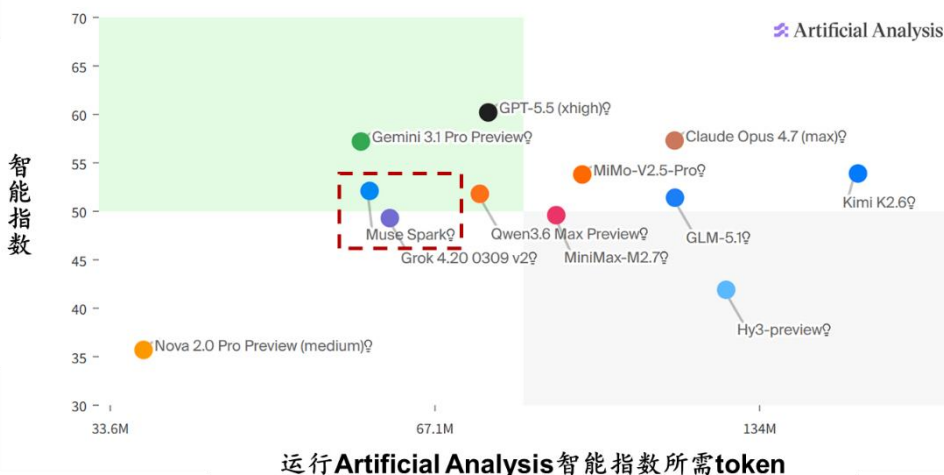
Artificial Analysis

智能指数

70
65
60
55
50
45
40
35
30

GPT-5.5 (xhigh)
Gemini 3.1 Pro Preview
Claude Opus 4.7 (max)
MiMo-V2.5-Pro
Kimi K2.6
Muse Spark
Qwen3.6 Max Preview
GLM-5.1
Grok 4.20 0309 v2
MiniMax-M2.7
Hy3-preview
Nova 2.0 Pro Preview (medium)

33.6M
67.1M
134M

运行Artificial Analysis智能指数所需token